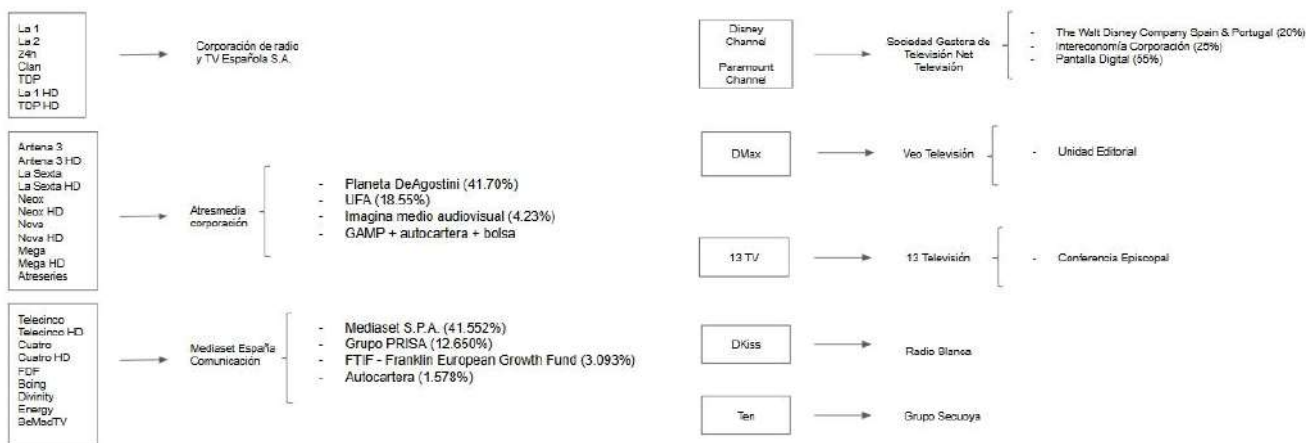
La 1
La 2
24h
Clan
TDP
La 1 HD
TDP HD

Corporación de radio y TV Española S.A.

Antena 3
Antena 3 HD
La Sexta
La Sexta HD
Neox
Neox HD
Nova
Nova HD
Mega
Mega HD
Atreseries

Atresmedia corporación

- Planeta DeAgostini (41.70%)
- UFA (18.55%)
- Imagina medio audiovisual (4.23%)
- GAMP + autocartera + bolsa

Telecinco
Telecinco HD
Cuatro
Cuatro HD
FDF
Boing
Divinity
Energy
BeMadTV

Mediaset España Comunicación

- Mediaset S.P.A. (41.552%)
- Grupo PRISA (12.650%)
- FTIF - Franklin European Growth Fund (3.093%)
- Autocartera (1.578%)

Disney Channel
Paramount Channel

Sociedad Gestora de Televisión Net Televisión

- The Walt Disney Company Spain & Portugal (20%)
- Intereconomía Corporación (25%)
- Pantalla Digital (55%)

DMax

Veo Televisión

- Unidad Editorial

13 TV

13 Televisión

- Conferencia Episcopal

DKiss

Radio Blanca

Ten

Grupo Secuoya